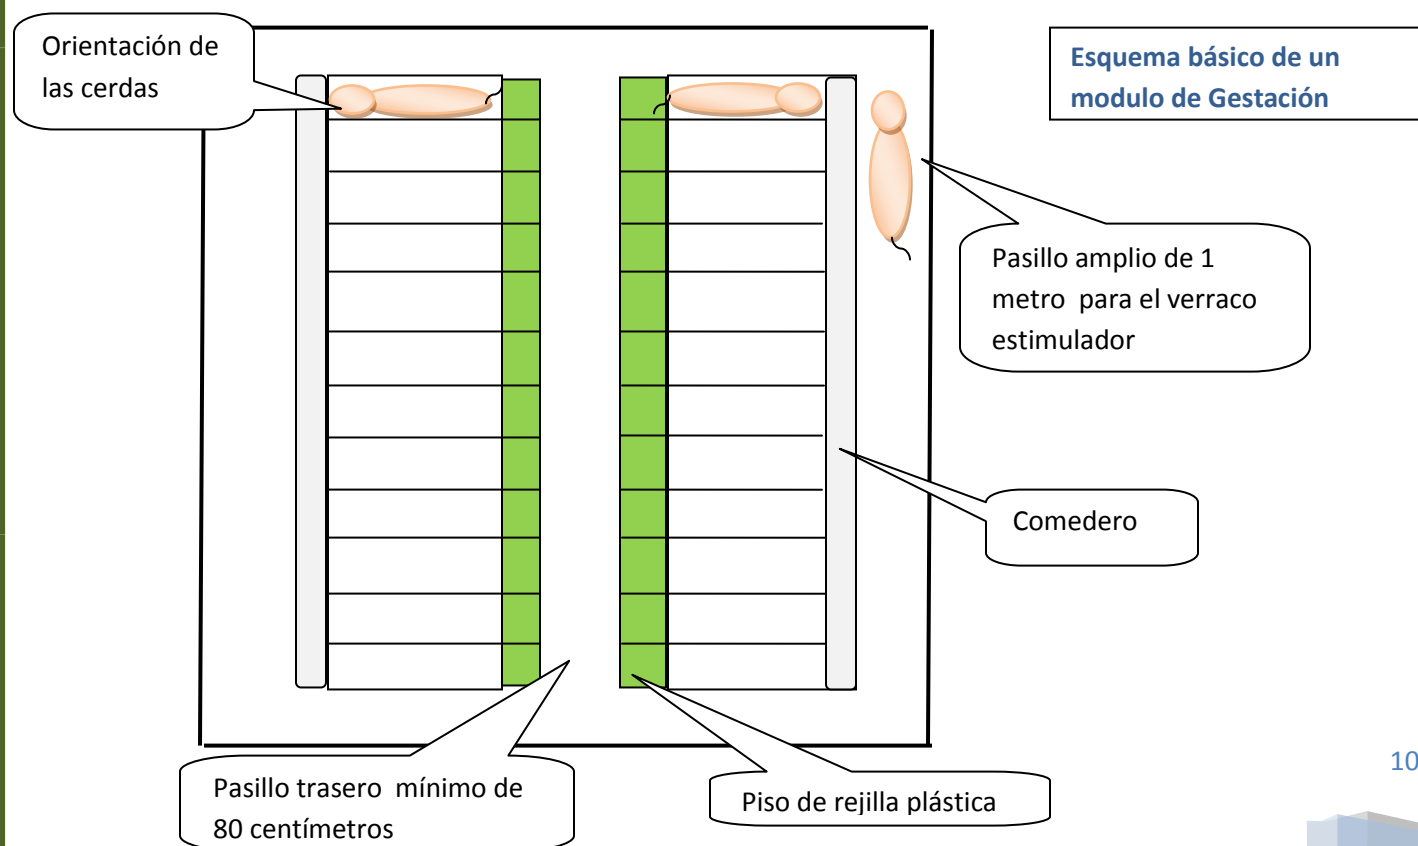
Orientación de las cerdas

Esquema básico de un modulo de Gestación

Pasillo amplio de 1 metro para el verraco estimulador

Comedero

Pasillo trasero mínimo de 80 centímetros

Piso de rejilla plástica

10